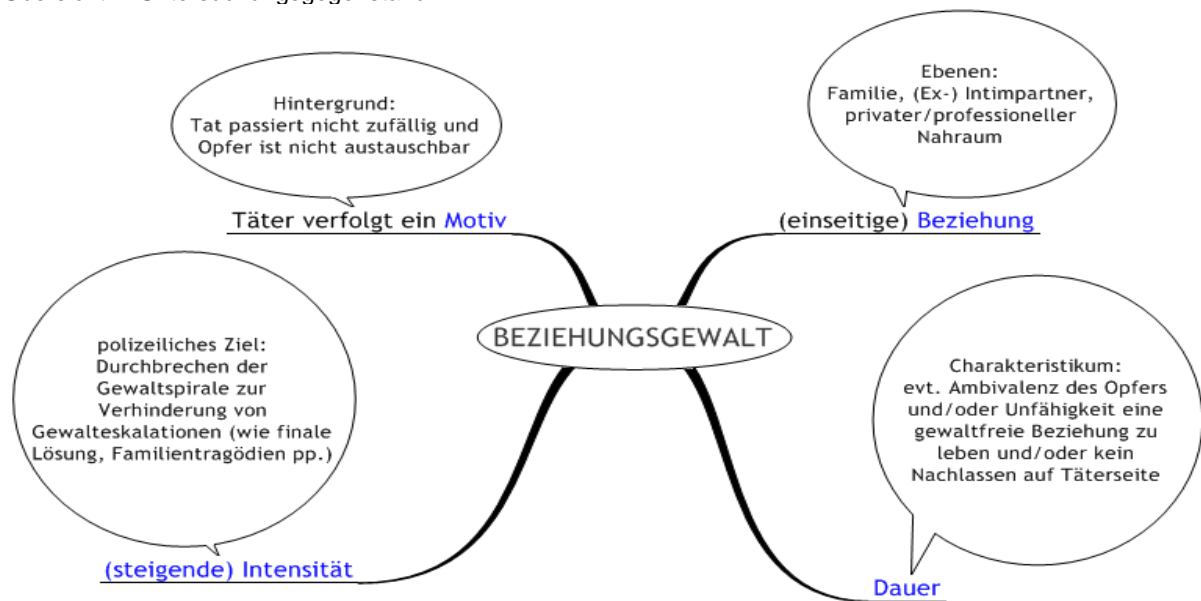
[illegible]

Hintergrund:
Tat passiert nicht zufällig und Opfer ist nicht austauschbar

Täter verfolgt ein Motiv

Ebenen:
Familie, (Ex-) Intimpartner, privater/professioneller Nahraum

(einseitige) Beziehung

BEZIEHUNGSGEWALT

polizeiliches Ziel:
Durchbrechen der Gewaltspirale zur Verhinderung von Gewalteskalationen (wie finale Lösung, Familientragödien pp.)

(steigende) Intensität

Charakteristikum:
evt. Ambivalenz des Opfers und/oder Unfähigkeit eine gewaltfreie Beziehung zu leben und/oder kein Nachlassen auf Täterseite

Dauer